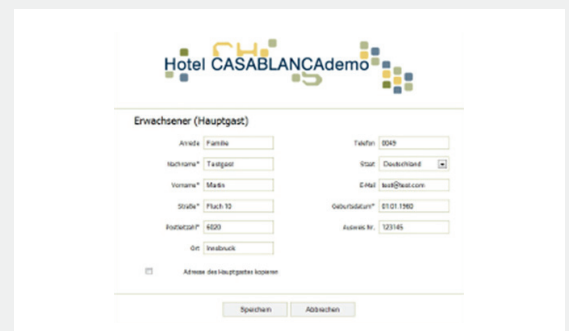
Hotel CASABLANCAdemo

Erwachsener (Hauptgast)

Anrede Familie
Nachname* Testgast
Vorname* Martin
Straße* Fluch 10
Postleitzahl* 6020
Ort Innsbruck

Telefon 0049
Staat Deutschland
E-Mail test@test.com
Geburtsdatum* 01.01.1960
Ausweis Nr. 123456

Adresse des Hauptgastes kopieren

Speichern Abbrechen